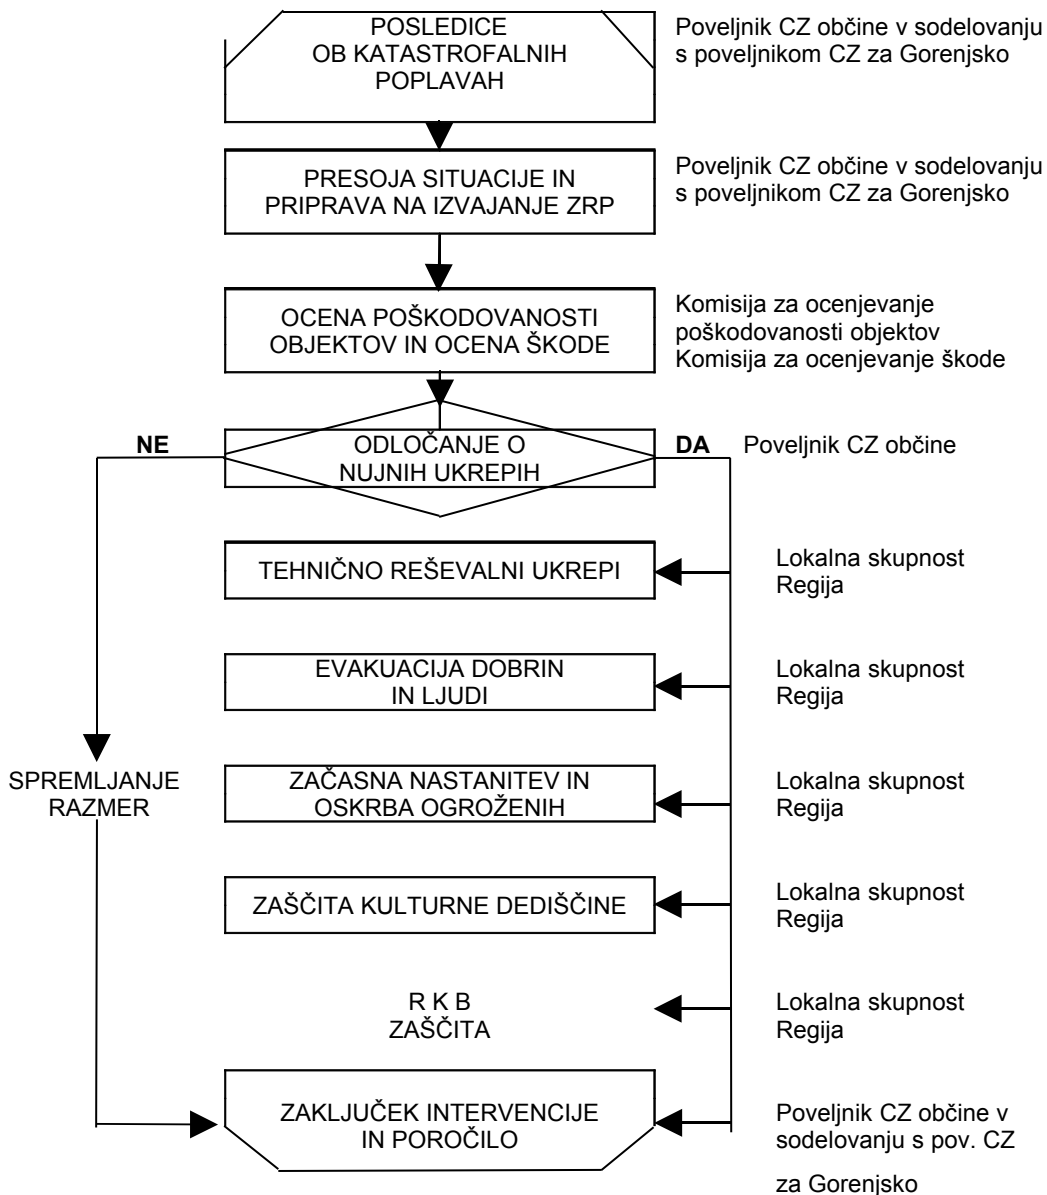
POSLEDICE OB KATASTROFALNIH POPLAVAH

Poveljnik CZ občine v sodelovanju s poveljnikom CZ za Gorenjsko

PRESOJA SITUACIJE IN PRIPRAVA NA IZVAJANJE ZRP

Poveljnik CZ občine v sodelovanju s poveljnikom CZ za Gorenjsko

OCENA POŠKODOVANOSTI OBJEKTOV IN OCENA ŠKODE

Komisija za ocenjevanje poškodovanosti objektov
Komisija za ocenjevanje škode

NE

ODLOČANJE O NUJNIH UKREPIH

DA

Poveljnik CZ občine

TEHNIČNO REŠEVALNI UKREPI

Lokalna skupnost
Regija

EVAKUACIJA DOBRIN IN LJUDI

Lokalna skupnost
Regija

SPREMLJANJE RAZMER

ZAČASNA NASTANITEV IN OSKRBA OGROŽENIH

Lokalna skupnost
Regija

ZAŠČITA KULTURNE DEDIŠČINE

Lokalna skupnost
Regija

R K B ZAŠČITA

Lokalna skupnost
Regija

ZAKLJUČEK INTERVENCIJE IN POROČILO

Poveljnik CZ občine v sodelovanju s pov. CZ

za Gorenjsko